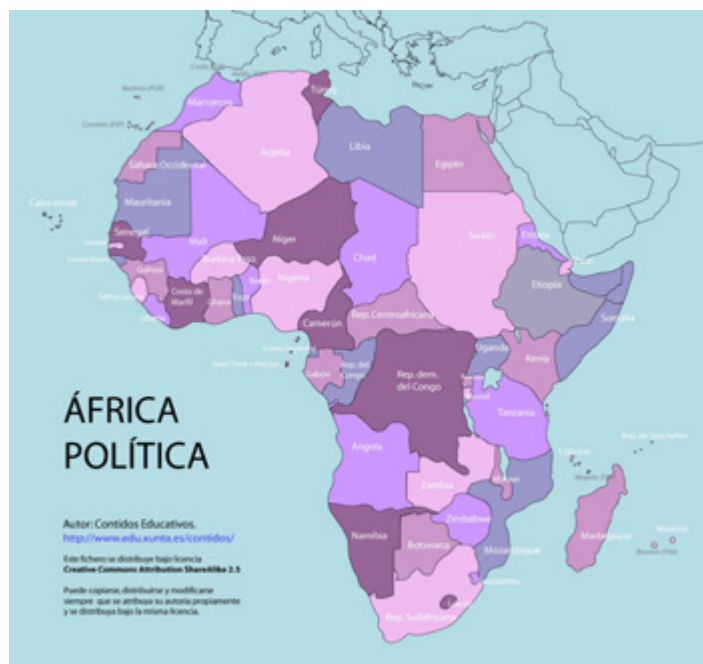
Madeira (POR)
Canarias (ESP)
Marruecos
Túnez
Argelia
Libia
Egipto
Sahara Occidental
Mauritania
Cabo Verde
Senegal
Mali
Níger
Chad
Sudán
Eritrea
Guinea Bissau
Guinea
Burkina Faso
Nigeria
Etiopía
Sierra Leona
Liberia
Costa de Marfil
Ghana
Togo
Benín
Camerún
Rep. Centroafricana
Somalia
Guinea Ecuatorial
Santo Tomé y Príncipe
Gabón
Rep. del Congo
Rep. dem. del Congo
Uganda
Kenia
Tanzania
Seychelles
Comores
Angola
Zambia
Malawi
Zimbabwe
Mozambique
Madagascar
Mauricio
Reunión (FRA)
Namibia
Botswana
Swazilandia
Rep. Sudafricana

ÁFRICA POLÍTICA

Autor: Contidos Educativos.
http://www.edu.xunta.es/contidos/

Este fichero se distribuye bajo licencia
Creative Commons Attribution ShareAlike 2.5

Puede copiarse, distribuirse y modificarse siempre que se atribuya su autoría propiamente y se distribuya bajo la misma licencia.